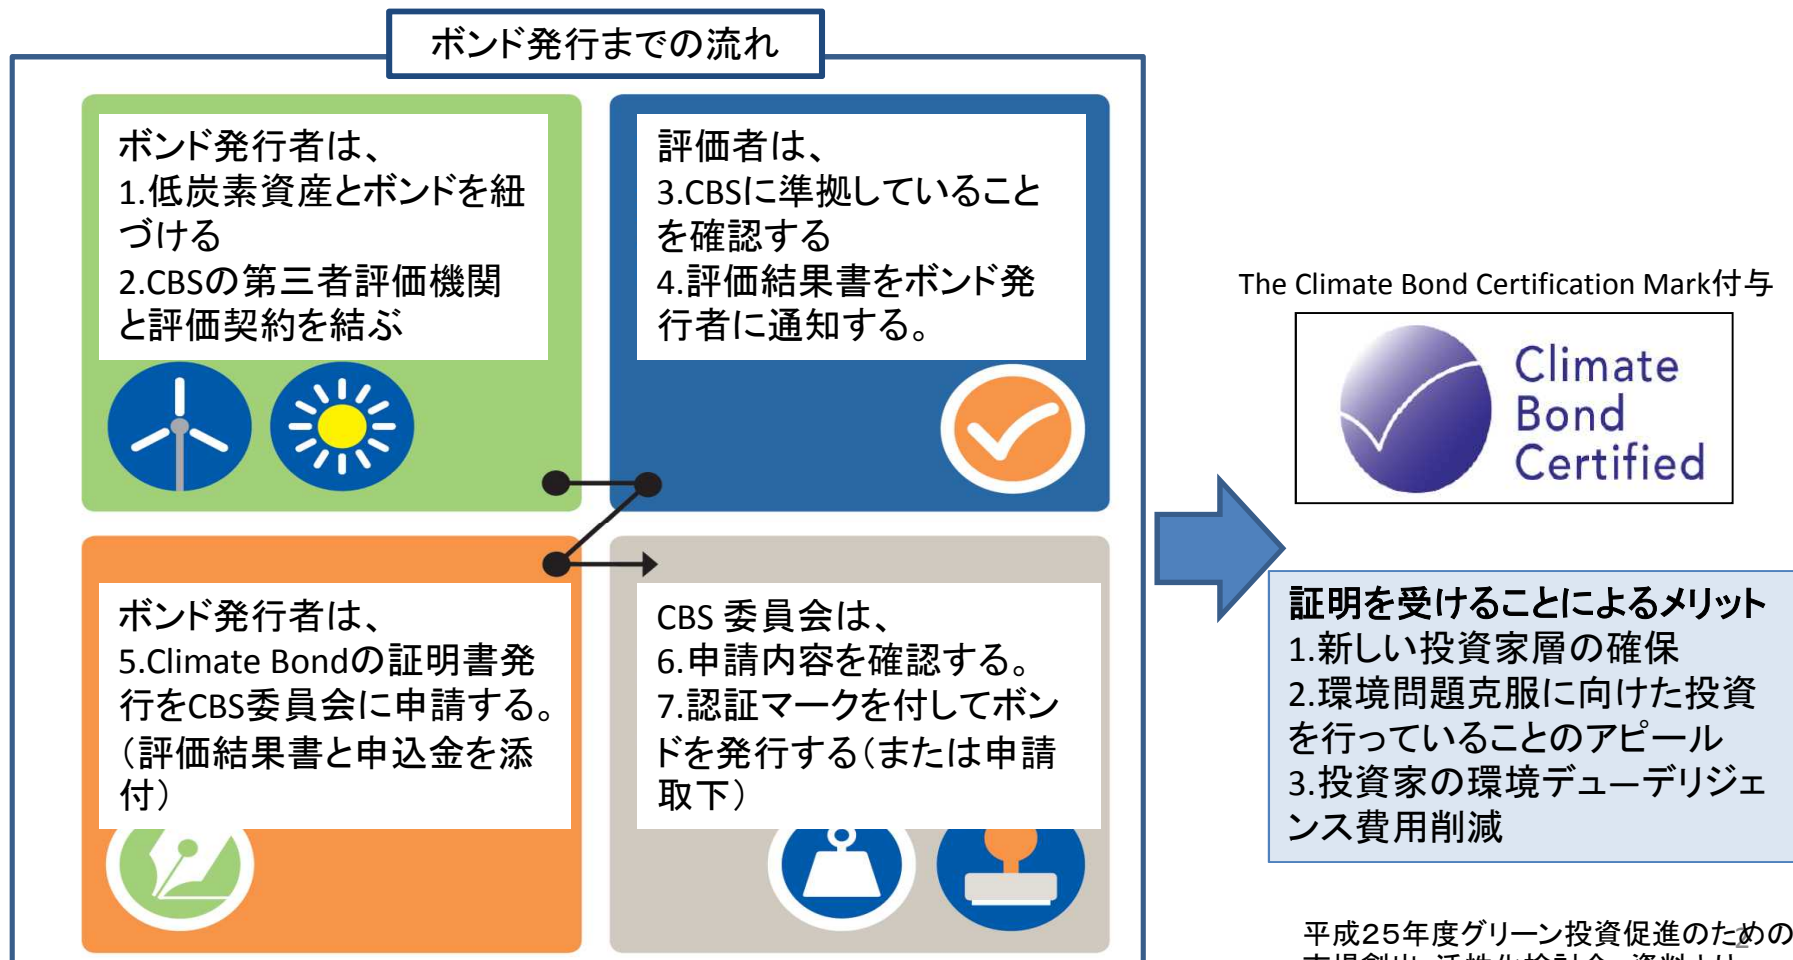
ボンド発行までの流れ

ボンド発行者は、
1.低炭素資産とボンドを紐づける
2.CBSの第三者評価機関と評価契約を結ぶ

評価者は、
3.CBSに準拠していることを確認する
4.評価結果書をボンド発行者に通知する。

ボンド発行者は、
5.Climate Bondの証明書発行をCBS委員会に申請する。（評価結果書と申込金を添付）

CBS 委員会は、
6.申請内容を確認する。
7.認証マークを付してボンドを発行する（または申請取下）

The Climate Bond Certification Mark付与

Climate Bond Certified

証明を受けることによるメリット
1.新しい投資家層の確保
2.環境問題克服に向けた投資を行っていることのアピール
3.投資家の環境デューデリジェンス費用削減

平成25年度グリーン投資促進のための
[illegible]